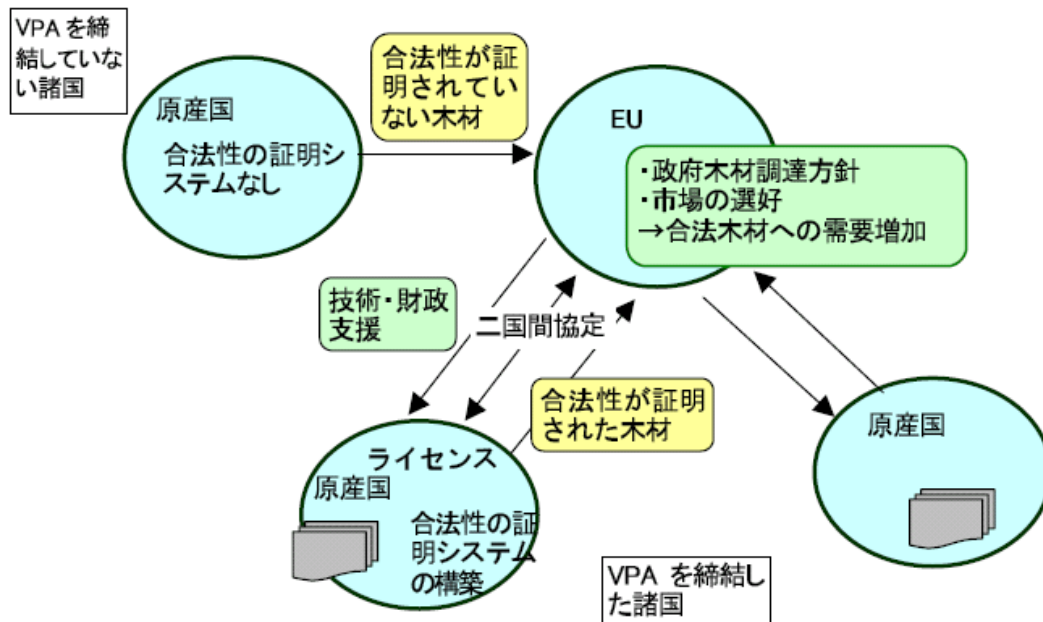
VPA を締結していない諸国

原産国

合法性の証明システムなし

合法性が証明されていない木材

EU

・政府木材調達方針
・市場の選好
→合法木材への需要増加

技術・財政支援

二国間協定

合法性が証明された木材

ライセンス

原産国

合法性の証明システムの構築

原産国

VPA を締結した諸国